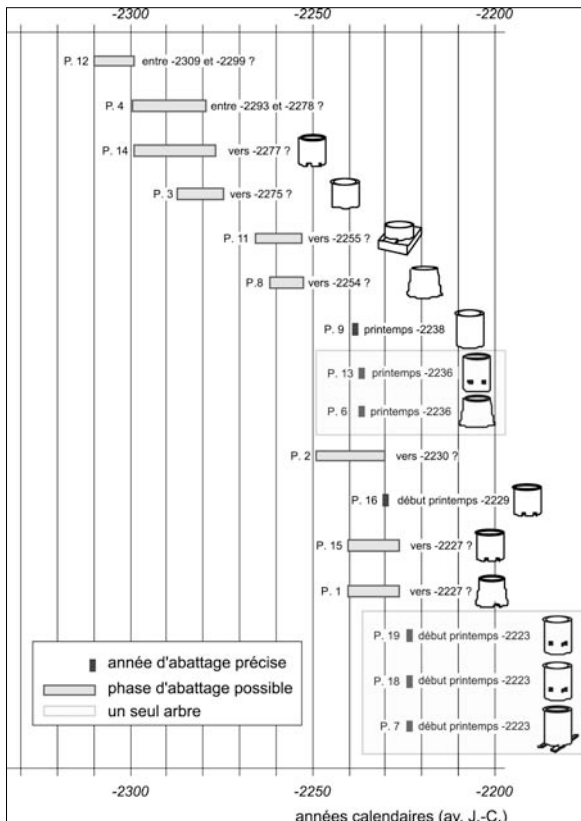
-2300 -2250 -2200

P. 12 entre -2309 et -2299 ?

P. 4 entre -2293 et -2278 ?

P. 14 vers -2277 ?

P. 3 vers -2275 ?

P. 11 vers -2255 ?

P.8 vers -2254 ?

P. 9 printemps -2238

P. 13 printemps -2236

P. 6 printemps -2236

P. 2 vers -2230 ?

P. 16 début printemps -2229

P. 15 vers -2227 ?

P. 1 vers -2227 ?

P. 19 début printemps -2223

P. 18 début printemps -2223

P. 7 début printemps -2223

année d'abattage précise
phase d'abattage possible
un seul arbre

-2300 -2250 -2200

années calendaires (av. J.-C.)